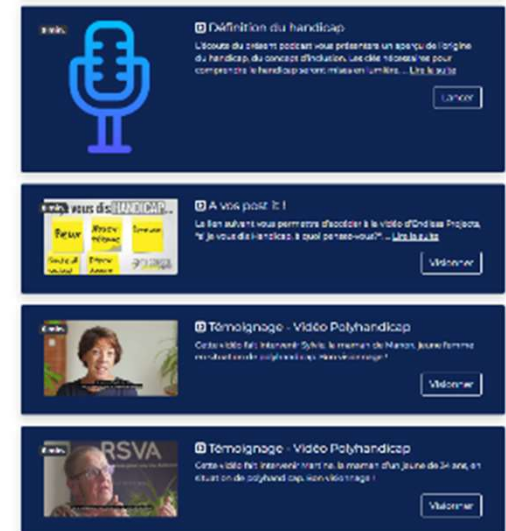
8 min.

Définition du handicap

L'écoute du présent podcast vous présentera un aperçu de l'origine du handicap, du concept d'inclusion. Les clés nécessaires pour comprendre le handicap seront mises en lumière. ... Lire la suite

Lancer

8 min.

vous dis HANDICAP

A vos post it !

Le lien suivant vous permettra d'accéder à la vidéo d'Endless Projects, "si je vous dis handicap, à quoi pensez-vous?"... Lire la suite

Visionner

8 min.

Témoignage - Vidéo Polyhandicap

Cette vidéo fait intervenir Sylvie, la maman de Marion, jeune femme en situation de polyhandicap. Bon visionnage !

Visionner

8 min.

RSVA

Témoignage - Vidéo Polyhandicap

Cette vidéo fait intervenir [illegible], la maman d'un jeune de 34 ans, en situation de polyhandicap. Bon visionnage !

Visionner